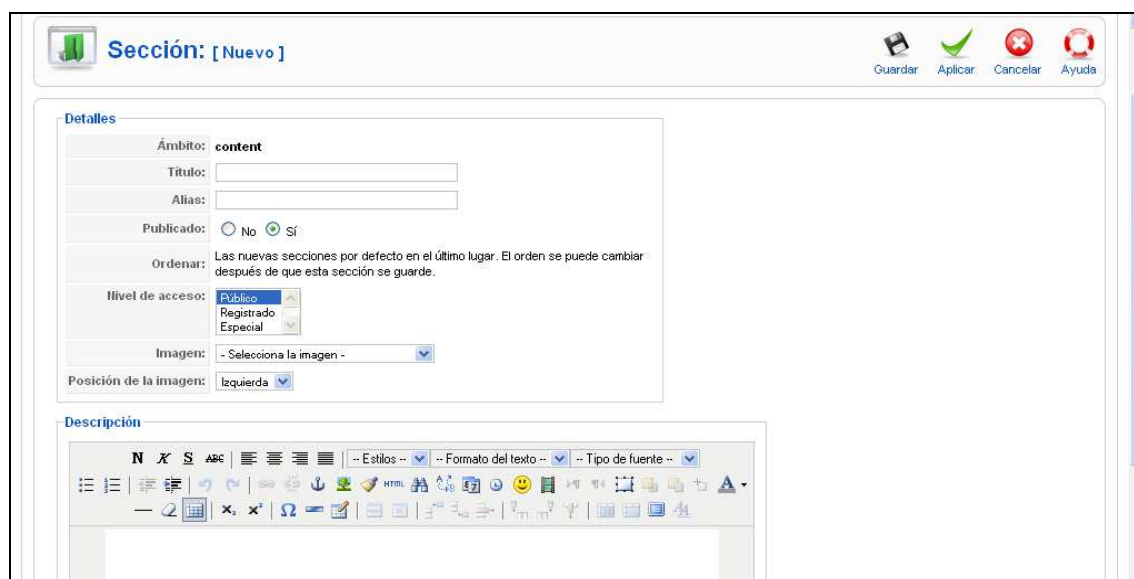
Sección: [ Nuevo ]

Guardar Aplicar Cancelar Ayuda

Detalles

| | |
|---|---|
| Ámbito: | content |
| Título: | |
| Alias: | |
| Publicado: | No Sí |
| Ordenar: | Las nuevas secciones por defecto en el último lugar. El orden se puede cambiar después de que esta sección se guarde. |
| Nivel de acceso: | Público Registrado Especial |
| Imagen: | - Selecciona la imagen - |
| Posición de la imagen: | Izquierda |

Descripción

N K S ABC | -- Estilos -- | -- Formato del texto -- | -- Tipo de fuente -- 

HTML

$x_2$ $x^2$ Ω